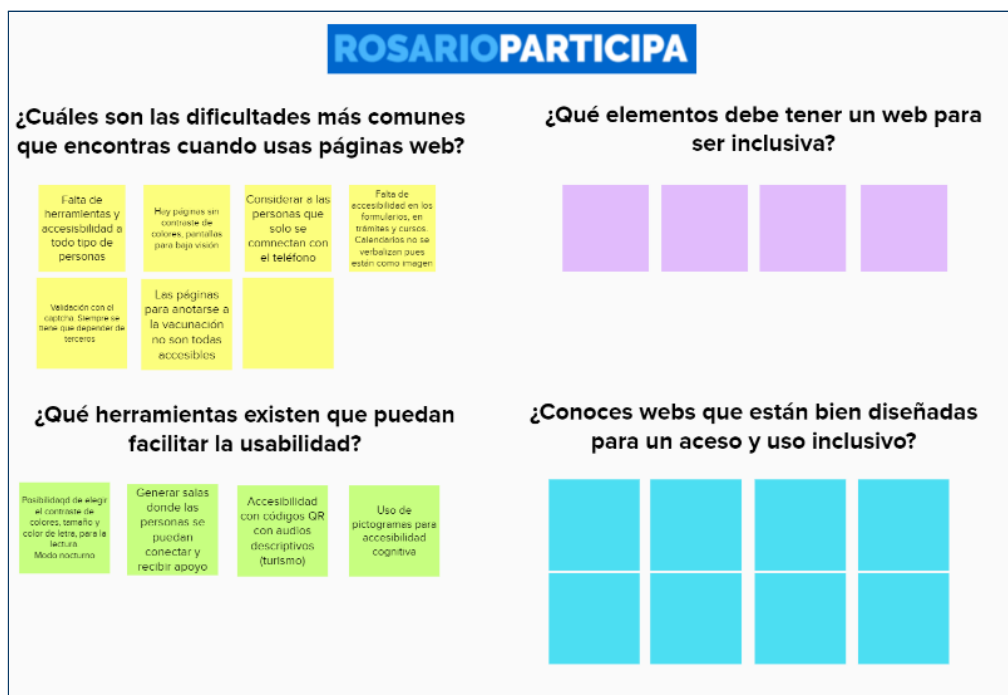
ROSARIOPARTICIPA

¿Cuáles son las dificultades más comunes que encontras cuando usas páginas web?

Falta de herramientas y accesibilidad a todo tipo de personas

Hay páginas sin contraste de colores, pantallas para baja visión

Considerar a las personas que solo se comnectan con el teléfono

Falta de accesibilidad en los formularios, en trámites y cursos. Calendarios no se verbalizan pues están como imagen

Validación con el captcha. Siempre se tiene que depender de terceros

Las páginas para anotarse a la vacunación no son todas accesibles

¿Qué elementos debe tener un web para ser inclusiva?

¿Qué herramientas existen que puedan facilitar la usabilidad?

Posibilidad de elegir el contraste de colores, tamaño y color de letra, para la lectura
Modo nocturno

Generar salas donde las personas se puedan conectar y recibir apoyo

Accesibilidad con códigos QR con audios descriptivos (turismo)

Uso de pictogramas para accesibilidad cognitiva

¿Conoces webs que están bien diseñadas para un aceso y uso inclusivo?